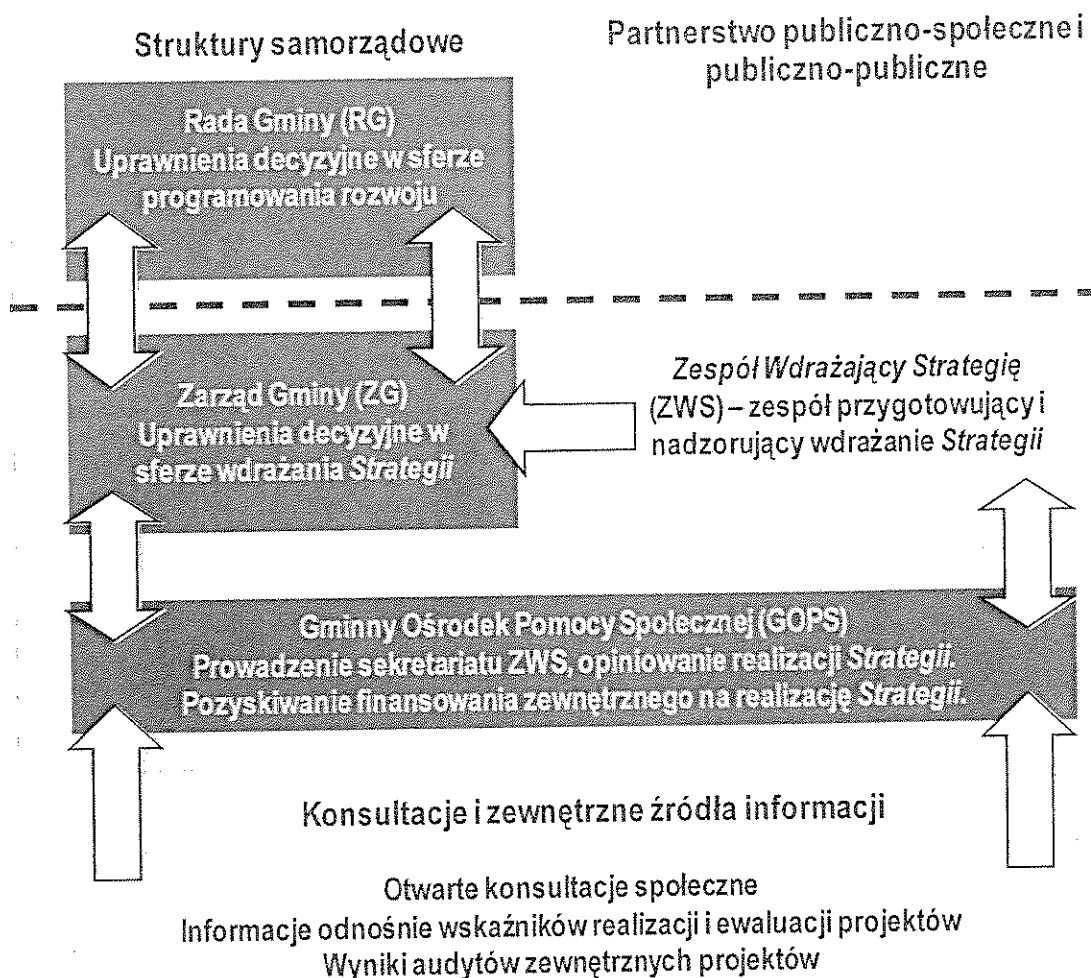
Struktury samorządowe

Partnerstwo publiczno-społeczne i publiczno-publiczne

Rada Gminy (RG)
Uprawnienia decyzyjne w sferze programowania rozwoju

Zarząd Gminy (ZG)
Uprawnienia decyzyjne w sferze wdrażania *Strategii*

*Zespół Wdrażający Strategię* (ZWS) – zespół przygotowujący i nadzorujący wdrażanie *Strategii*

Gminny Ośrodek Pomocy Społecznej (GOPS)
Prowadzenie sekretariatu ZWS, opiniowanie realizacji *Strategii*.
Pozyskiwanie finansowania zewnętrznego na realizację *Strategii*.

Konsultacje i zewnętrzne źródła informacji

Otwarte konsultacje społeczne
Informacje odnośnie wskaźników realizacji i ewaluacji projektów
Wyniki audytów zewnętrznych projektów